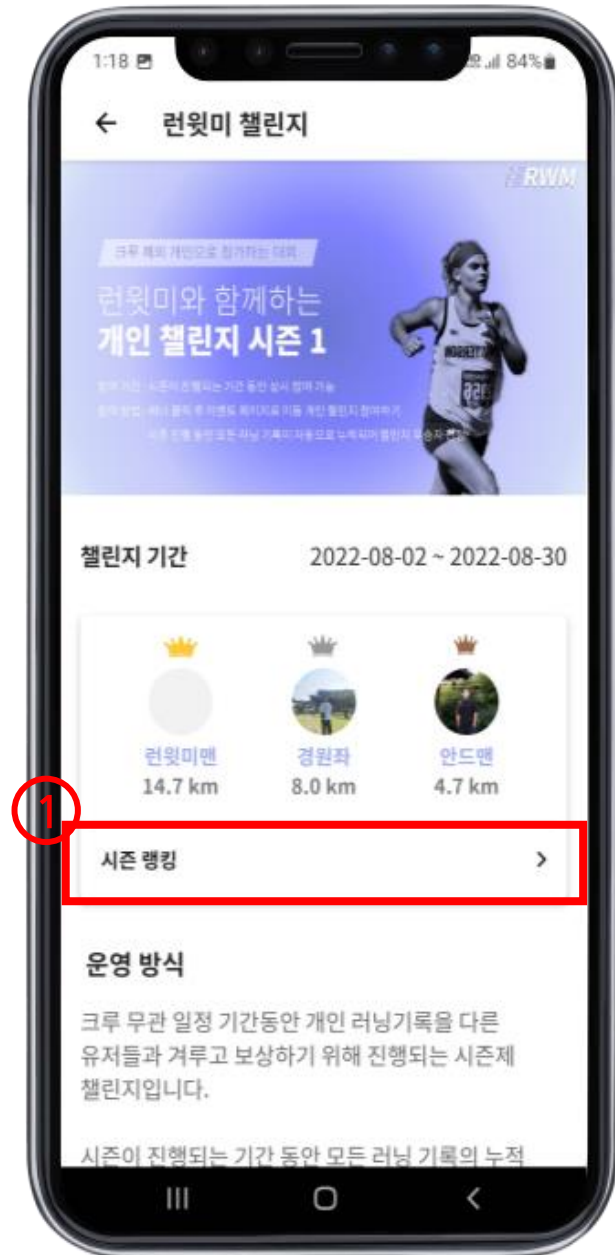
1:18 84%

←	런윗미 챌린지

RWM

크루 패스 개인으로 참가하는 대회

런윗미와 함께하는
개인 챌린지 시즌 1

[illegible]
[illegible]
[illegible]

챌린지 기간	2022-08-02 ~ 2022-08-30

런윗미맨
14.7 km

경원좌
8.0 km

안드맨
4.7 km

1

시즌 랭킹 >

운영 방식

크루 무관 일정 기간동안 개인 러닝기록을 다른 유저들과 겨루고 보상하기 위해 진행되는 시즌제 챌린지입니다.

시즌이 진행되는 기간 동안 모든 러닝 기록의 누적